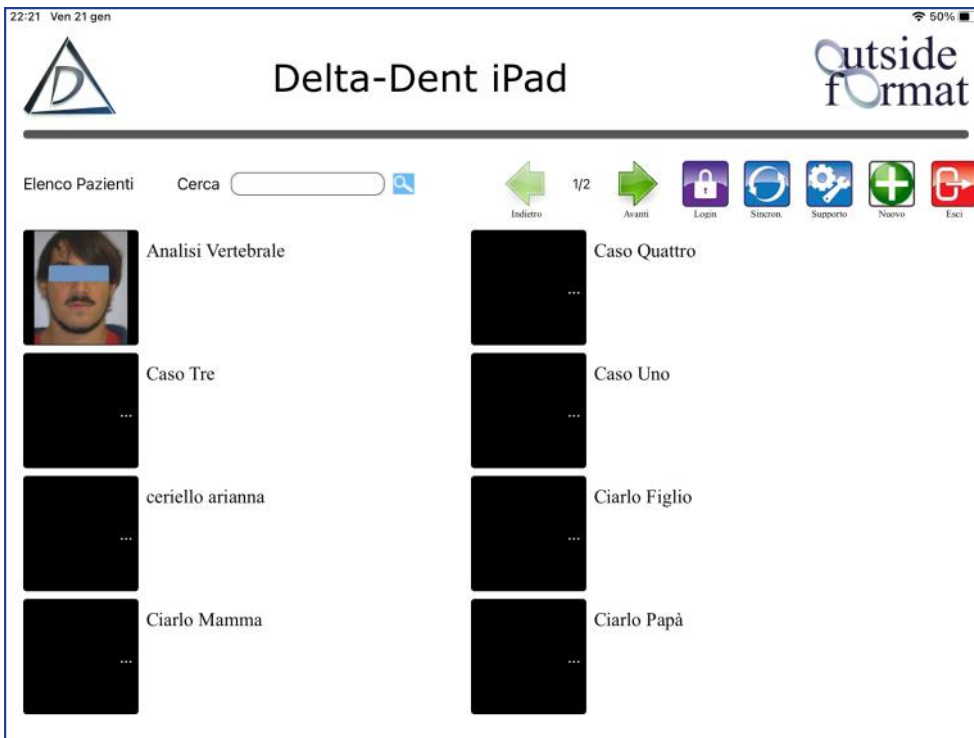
22:21 Ven 21 gen

50%

D

Delta-Dent iPad

Outside format

Elenco Pazienti Cerca

Indietro 1/2 Avanti Login Sincron. Supporto Nuovo Esci

Analisi Vertebrale

Caso Quattro

...

Caso Tre

...

Caso Uno

...

ceriello arianna

...

Ciarlo Figlio

...

Ciarlo Mamma

...

Ciarlo Papà

...